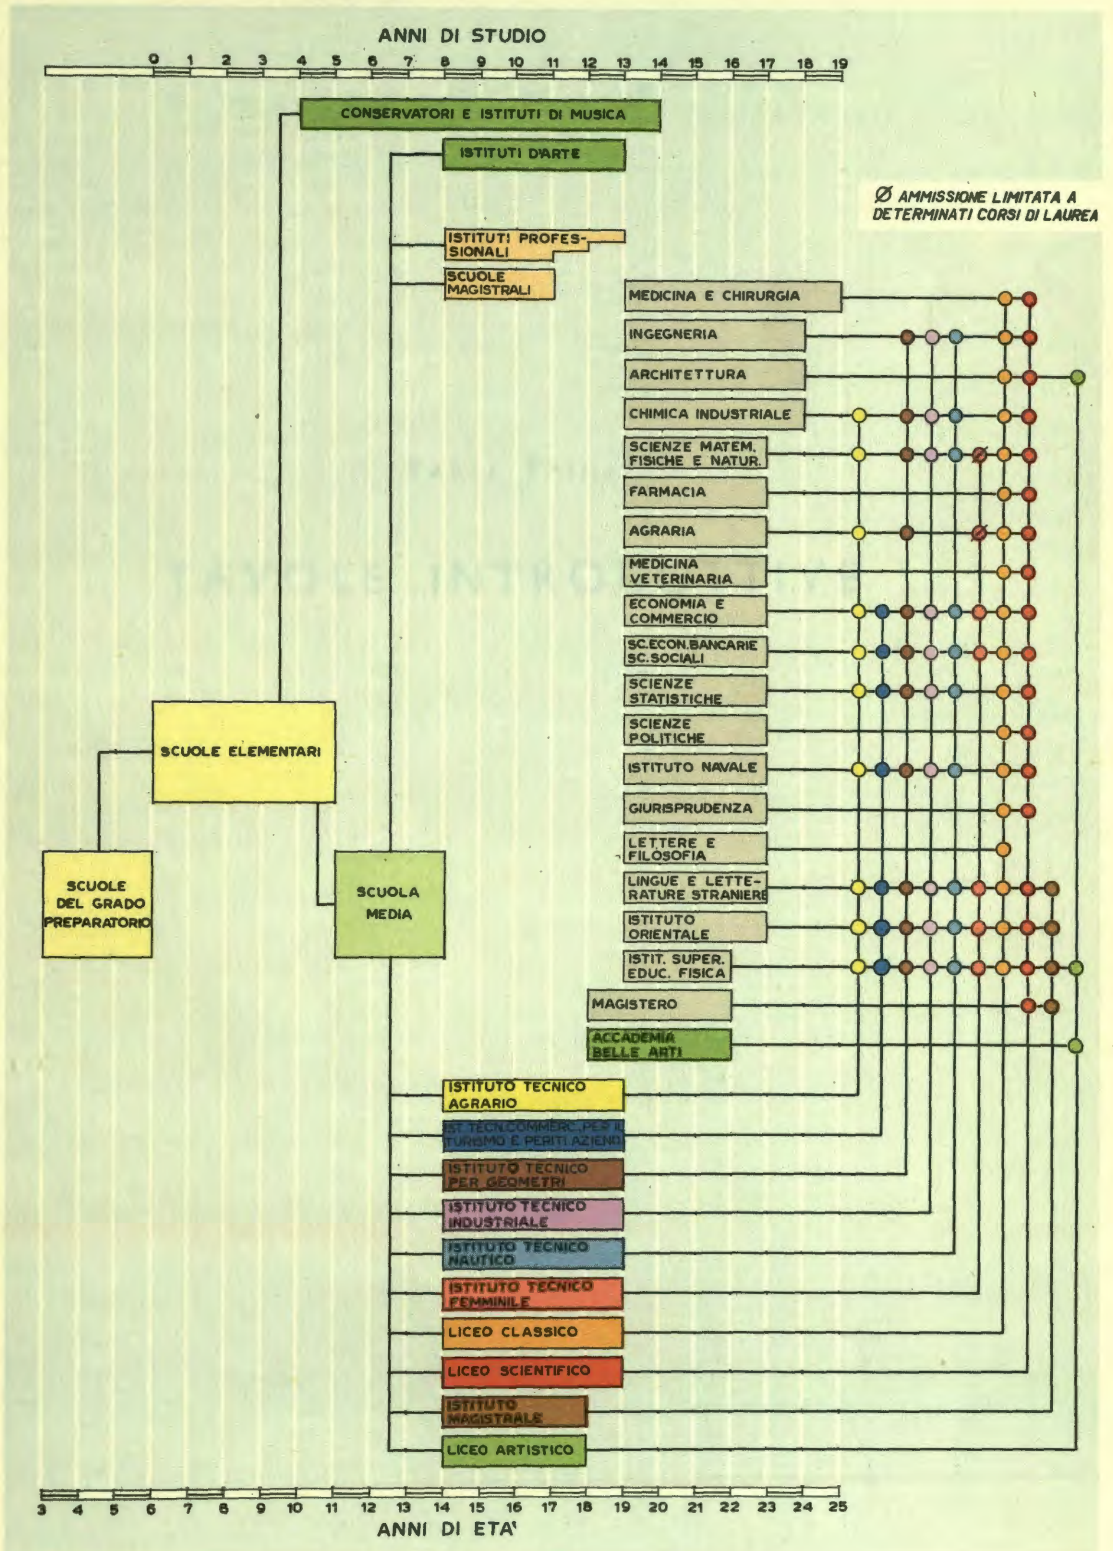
ANNI DI STUDIO

0 1 2 3 4 5 6 7 8 9 10 11 12 13 14 15 16 17 18 19

CONSERVATORI E ISTITUTI DI MUSICA

ISTITUTI D'ARTE

Ø AMMISSIONE LIMITATA A DETERMINATI CORSI DI LAUREA

ISTITUTI PROFESSIONALI

SCUOLE MAGISTRALI

MEDICINA E CHIRURGIA

INGEGNERIA

ARCHITETTURA

CHIMICA INDUSTRIALE

SCIENZE MATEM. FISICHE E NATUR.

FARMACIA

AGRARIA

MEDICINA VETERINARIA

ECONOMIA E COMMERCIO

SC.ECON.BANCARIE SC.SOCIALI

SCIENZE STATISTICHE

SCIENZE POLITICHE

SCUOLE ELEMENTARI

ISTITUTO NAVALE

GIURISPRUDENZA

LETTERE E FILOSOFIA

SCUOLE DEL GRADO PREPARATORIO

SCUOLA MEDIA

LINGUE E LETTERATURE STRANIERE

ISTITUTO ORIENTALE

ISTIT. SUPER. EDUC. FISICA

MAGISTERO

ACCADEMIA BELLE ARTI

ISTITUTO TECNICO AGRARIO

IST. TECN.COMMERC. PER IL TURISMO E PERITI AZIEND.

ISTITUTO TECNICO PER GEOMETRI

ISTITUTO TECNICO INDUSTRIALE

ISTITUTO TECNICO NAUTICO

ISTITUTO TECNICO FEMMINILE

LICEO CLASSICO

LICEO SCIENTIFICO

ISTITUTO MAGISTRALE

LICEO ARTISTICO

3 4 5 6 7 8 9 10 11 12 13 14 15 16 17 18 19 20 21 22 23 24 25

ANNI DI ETA'